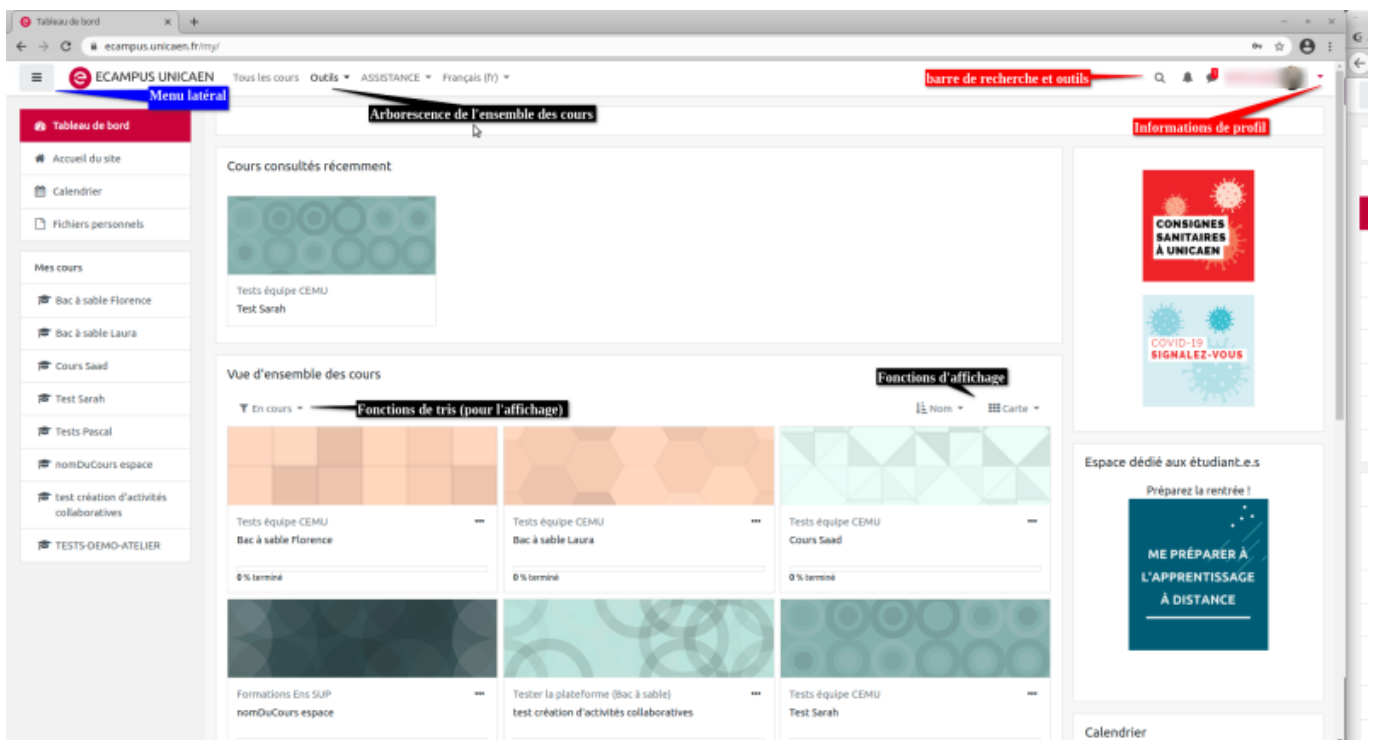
Tableau de bord
ecampus.unicaen.fr/my/

ECAMPUS UNICAEN Tous les cours Outils ASSISTANCE Français (fr)
Menu latéral
Arborescence de l'ensemble des cours
barre de recherche et outils
Informations de profil

Tableau de bord
Accueil du site
Calendrier
Fichiers personnels

Mes cours
Bac à sable Florence
Bac à sable Laura
Cours Saad
Test Sarah
Tests Pascal
nomDuCours espace
test création d'activités collaboratives
TESTS-DEMO-ATELIER

Cours consultés récemment
Tests équipe CEMU
Test Sarah

Vue d'ensemble des cours
Fonctions d'affichage
En cours
Fonctions de tris (pour l'affichage)
Nom
Carte

Tests équipe CEMU
Bac à sable Florence
0 % terminé

Tests équipe CEMU
Bac à sable Laura
0 % terminé

Tests équipe CEMU
Cours Saad
0 % terminé

Formations Ens SUP
nomDuCours espace

Tester la plateforme (Bac à sable)
test création d'activités collaboratives

Tests équipe CEMU
Test Sarah

CONSIGNES SANITAIRES À UNICAEN

COVID-19 SIGNALEZ-VOUS

Espace dédié aux étudiant.e.s
Préparez la rentrée !
ME PRÉPARER À L'APPRENTISSAGE À DISTANCE

Calendrier